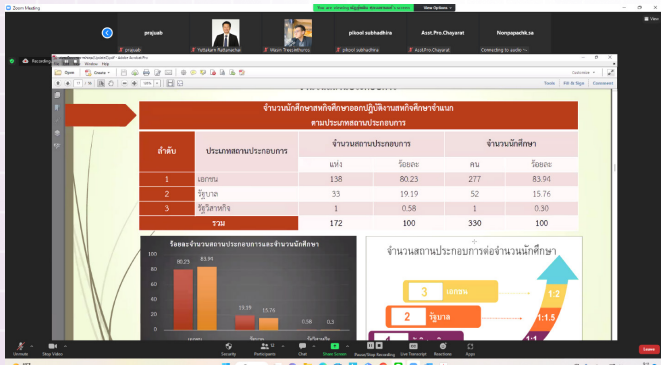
Zoom Meeting

You are viewing ผศ.ภูมิศิษฐ์ ชูมณี's screen View Options

prajuab | Yuttasarn Ruttanachai | Wasin Treecetthunso | pikool subhadhira | Asst.Pro.Chayarat | Nonpapachk.sa

prajuab | pikool subhadhira | Asst.Pro.Chayarat | Connecting to audio

Recording

Adobe Acrobat Pro

Window Help

Open | Create

Tools | Fill & Sign | Comment

Customize

จำนวนนักศึกษาสหกิจศึกษาออกปฏิบัติงานสหกิจศึกษาจำแนก ตามประเภทสถานประกอบการ

| ลำดับ | ประเภทสถานประกอบการ | จำนวนสถานประกอบการ แห่ง | จำนวนสถานประกอบการ ร้อยละ | จำนวนนักศึกษา คน | จำนวนนักศึกษา ร้อยละ |
|---|---|---|---|---|---|
| 1 | เอกชน | 138 | 80.23 | 277 | 83.94 |
| 2 | รัฐบาล | 33 | 19.19 | 52 | 15.76 |
| 3 | รัฐวิสาหกิจ | 1 | 0.58 | 1 | 0.30 |
| รวม | | 172 | 100 | 330 | 100 |

ร้อยละจำนวนสถานประกอบการและจำนวนนักศึกษา

100
80
60
40
20
0

80.23 83.94 19.19 15.76 0.58 0.3

เอกชน รัฐบาล รัฐวิสาหกิจ

จำนวนสถานประกอบการต่อจำนวนนักศึกษา

3 เอกชน 1:2
2 รัฐบาล 1:1.5
1:1

Unmute | Stop Video | Security | Participants 12 | Chat | Share Screen | Pause/Stop Recording | Live Transcript | Reactions | Apps | Leave